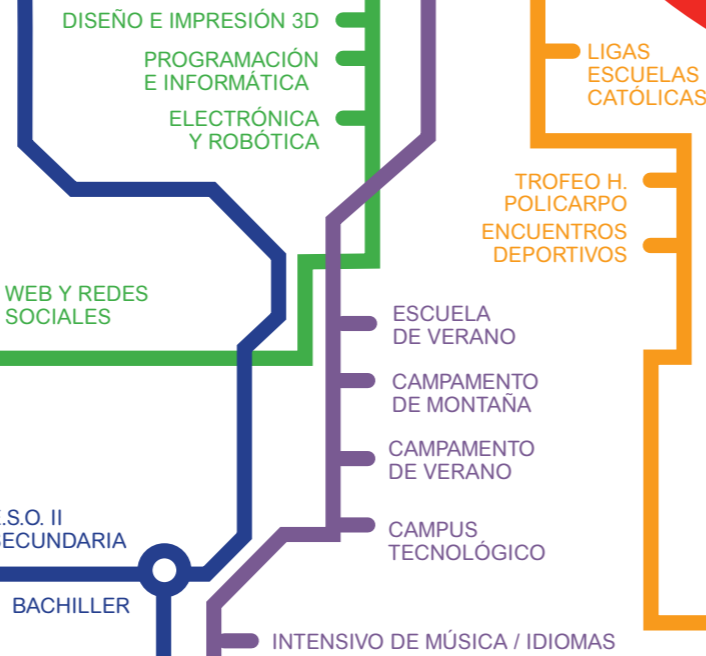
DISEÑO E IMPRESIÓN 3D

PROGRAMACIÓN E INFORMÁTICA

ELECTRÓNICA Y ROBÓTICA

LIGAS ESCUELAS CATÓLICAS

TROFEO H. POLICARPO

ENCUENTROS DEPORTIVOS

WEB Y REDES SOCIALES

ESCUELA DE VERANO

CAMPAMENTO DE MONTAÑA

CAMPAMENTO DE VERANO

.S.O. II
ECUNDARIA

CAMPUS TECNOLÓGICO

BACHILLER

INTENSIVO DE MÚSICA / IDIOMAS